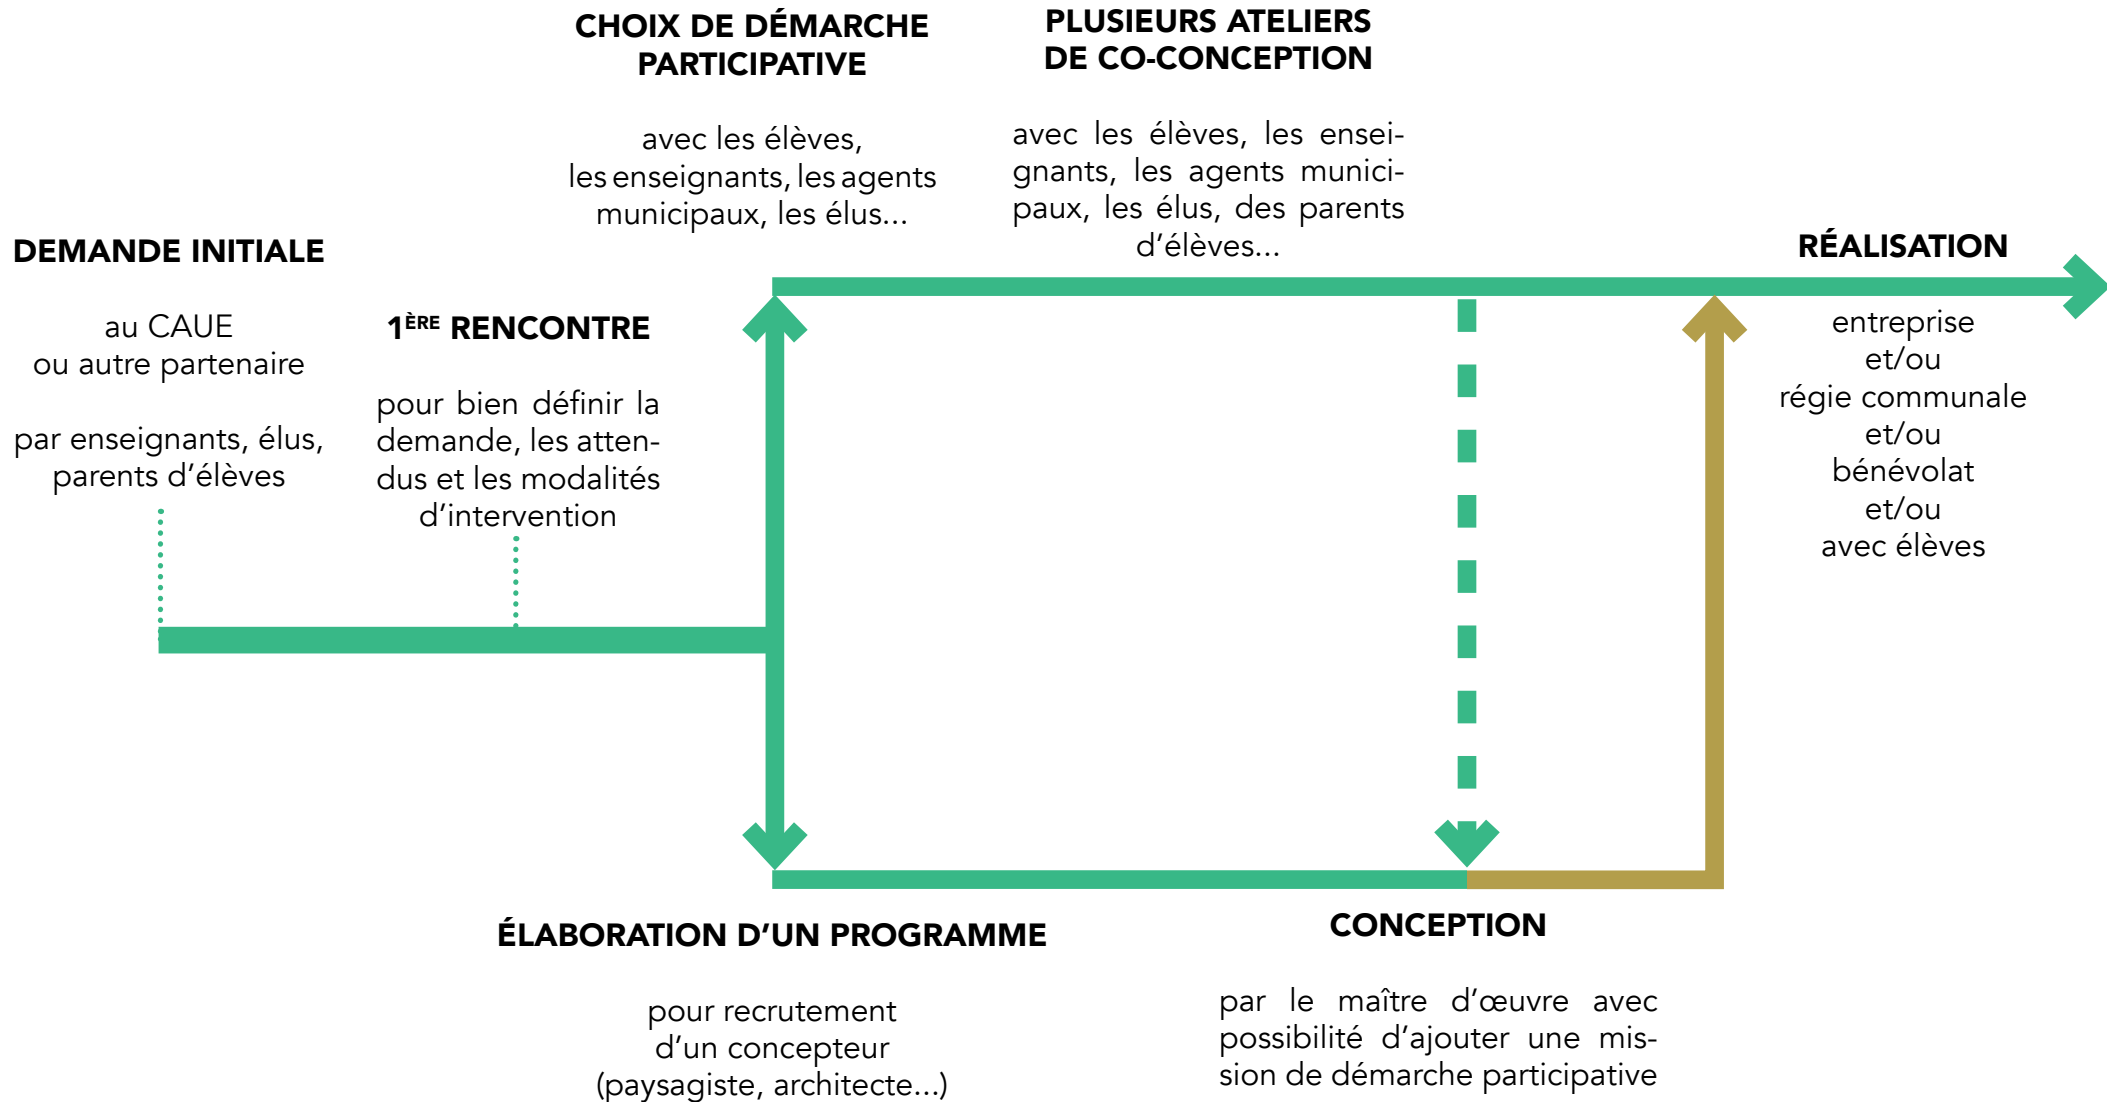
CHOIX DE DÉMARCHE PARTICIPATIVE

avec les élèves, les enseignants, les agents municipaux, les élus...

PLUSIEURS ATELIERS DE CO-CONCEPTION

avec les élèves, les enseignants, les agents municipaux, les élus, des parents d'élèves...

DEMANDE INITIALE

au CAUE ou autre partenaire

par enseignants, élus, parents d'élèves

$1^{ÈRE}$ RENCONTRE

pour bien définir la demande, les attendus et les modalités d'intervention

RÉALISATION

entreprise et/ou régie communale et/ou bénévolat et/ou avec élèves

ÉLABORATION D'UN PROGRAMME

pour recrutement d'un concepteur (paysagiste, architecte...)

CONCEPTION

par le maître d'œuvre avec possibilité d'ajouter une mission de démarche participative